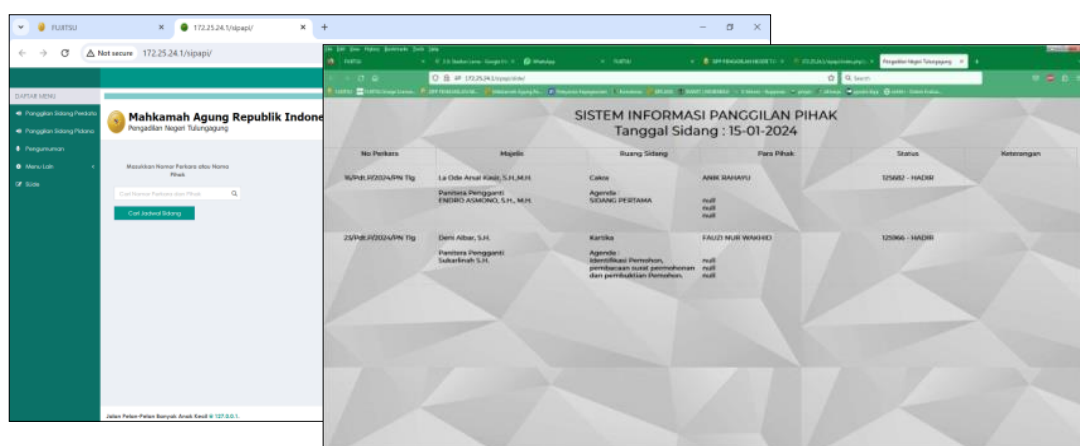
FUJITSU
172.25.24.1/sipapi/
Not secure 172.25.24.1/sipapi/

DAFTAR MENU
Panggilan Sidang Perdata
Panggilan Sidang Pidana
Pengumuman
Menu Lain
Slide

Mahkamah Agung Republik Indone
Pengadilan Negeri Tulungagung

Masukkan Nomor Perkara atau Nama Pihak
Cari Nomor Perkara dan Pihak
Cari Jadwal Sidang

Jalan Pelan-Pelan Banyak Anak Kecil © 127.0.0.1.

172.25.24.1/sipapi/slide/
Pengadilan Negeri Tulungagung

SISTEM INFORMASI PANGGILAN PIHAK
Tanggal Sidang : 15-01-2024

| No Perkara | Majelis | Ruang Sidang | Para Pihak | Status | Keterangan |
|---|---|---|---|---|---|
| 16/Pdt.P/2024/PN Tlg | La Ode Arsal Kasir, S.H.,M.H. Panitera Pengganti ENDRO ASMONO, S.H., M.H. | Cakra Agenda : SIDANG PERTAMA | ANIK RAHAYU null null null | 125682 - HADIR | |
| 23/Pdt.P/2024/PN Tlg | Deni Albar, S.H. Panitera Pengganti Sukarlinah S.H. | Kartika Agenda : Identifikasi Pemohon, pembacaan surat permohonan dan pembuktian Pemohon. | FAUZI NUR WAKHID null null null | 125066 - HADIR | |